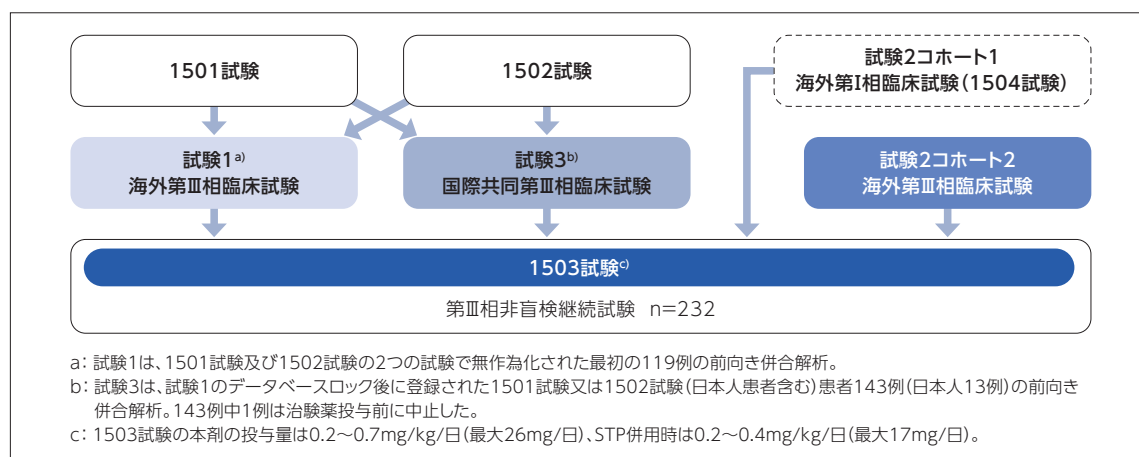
1501試験

1502試験

試験2コホート1
海外第Ⅰ相臨床試験（1504試験）

試験1$^{a)}$
海外第Ⅲ相臨床試験

試験3$^{b)}$
国際共同第Ⅲ相臨床試験

試験2コホート2
海外第Ⅲ相臨床試験

1503試験$^{c)}$

第Ⅲ相非盲検継続試験　n=232

a：試験1は、1501試験及び1502試験の2つの試験で無作為化された最初の119例の前向き併合解析。
b：試験3は、試験1のデータベースロック後に登録された1501試験又は1502試験（日本人患者含む）患者143例（日本人13例）の前向き併合解析。143例中1例は治験薬投与前に中止した。
c：1503試験の本剤の投与量は0.2～0.7mg/kg/日（最大26mg/日）、STP併用時は0.2～0.4mg/kg/日（最大17mg/日）。